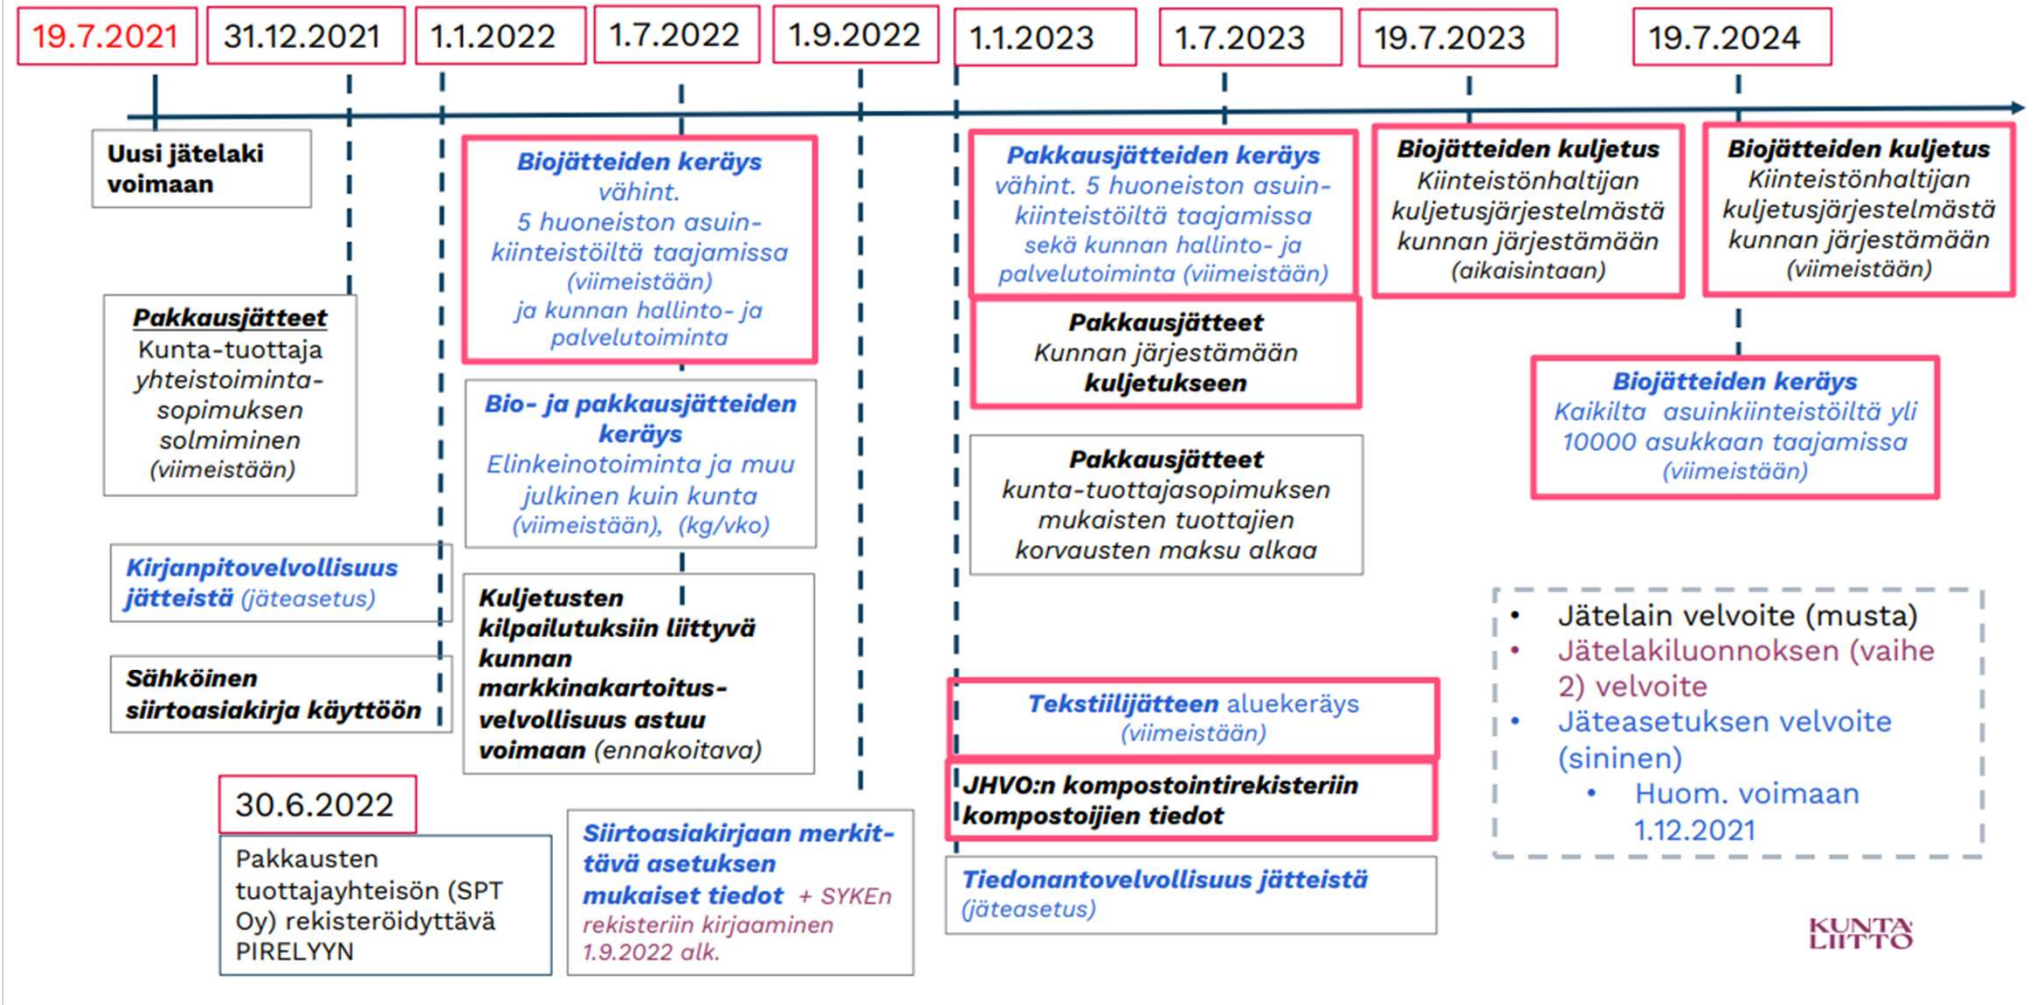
19.7.2021 31.12.2021 1.1.2022 1.7.2022 1.9.2022 1.1.2023 1.7.2023 19.7.2023 19.7.2024

Uusi jätelaki voimaan

Pakkausjätteet
Kunta-tuottaja yhteistoiminta-sopimuksen solmiminen (viimeistään)

Kirjanpitovelvollisuus jätteistä (jäteasetus)

Sähköinen siirtoasiakirja käyttöön

30.6.2022
Pakkausten tuottajayhteisön (SPT Oy) rekisteröidyttävä PIRELYYN

Biojätteiden keräys vähint. 5 huoneiston asuin-kiinteistöiltä taajamissa (viimeistään) ja kunnan hallinto- ja palvelutoiminta

Bio- ja pakkausjätteiden keräys
Elinkeinotoiminta ja muu julkinen kuin kunta (viimeistään), (kg/vko)

Kuljetusten kilpailutuksiin liittyvä kunnan markkinakartoitus-velvollisuus astuu voimaan (ennakoitava)

Siirtoasiakirjaan merkittävä asetuksen mukaiset tiedot + SYKEn rekisteriin kirjaaminen 1.9.2022 alk.

Pakkausjätteiden keräys vähint. 5 huoneiston asuin-kiinteistöiltä taajamissa sekä kunnan hallinto- ja palvelutoiminta (viimeistään)

Pakkausjätteet
Kunnan järjestämään kuljetukseen

Pakkausjätteet
kunta-tuottajasopimuksen mukaisten tuottajien korvausten maksu alkaa

Tekstiilijätteen aluekeräys (viimeistään)

JHVO:n kompostointirekisteriin kompostoijien tiedot

Tiedonantovelvollisuus jätteistä (jäteasetus)

Biojätteiden kuljetus
Kiinteistönhaltijan kuljetusjärjestelmästä kunnan järjestämään (aikaisintaan)

Biojätteiden kuljetus
Kiinteistönhaltijan kuljetusjärjestelmästä kunnan järjestämään (viimeistään)

Biojätteiden keräys
Kaikilta asuinkiinteistöiltä yli 10000 asukkaan taajamissa (viimeistään)

• Jätelain velvoite (musta)
• Jätelakiluonnoksen (vaihe 2) velvoite
• Jäteasetuksen velvoite (sininen)
• Huom. voimaan 1.12.2021

KUNTA LIITTO